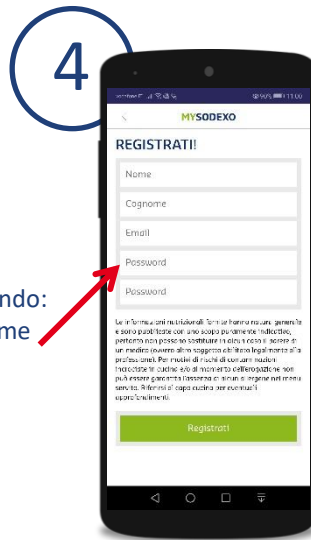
4

ndo:
me

MYSODEXO

REGISTRATI!

Nome

Cognome

Email

Password

Password

Le informazioni nutrizionali fornite hanno natura generale e sono pubblicate con uno scopo puramente indicativo, pertanto non possono sostituire in alcun caso il parere di un medico (ovvero altro soggetto abilitato legalmente alla professione). Per motivi di rischi di contaminazioni incrociate in cucina e/o al momento dell'erogazione non può essere garantita l'assenza di alcun allergene nel menu servito. Riferirsi al capo cucina per eventuali approfondimenti.

Registrati